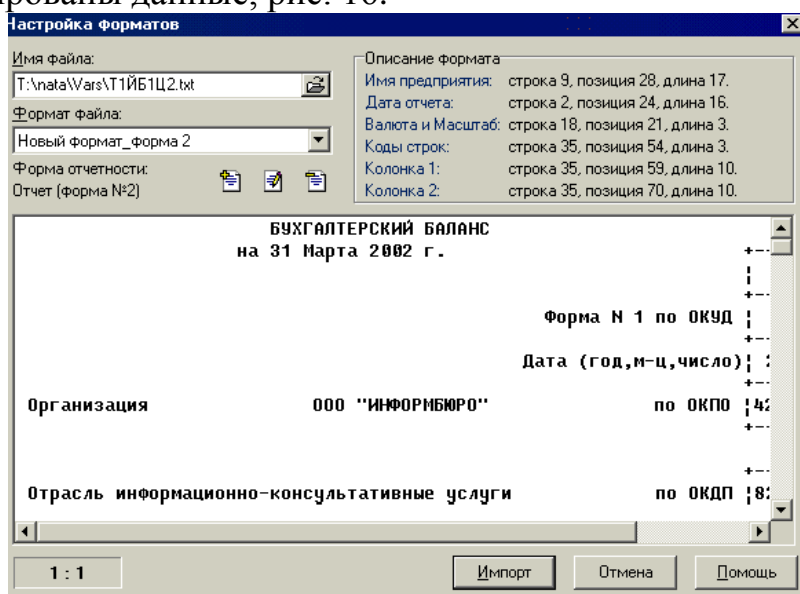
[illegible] данные, рис. 16.

Настройка форматов

Имя файла:
T:\nata\Vars\T1ЙБ1Ц2.txt

Формат файла:
Новый формат_форма 2

Форма отчетности:
Отчет (форма №2)

Описание формата

| | |
|---|---|
| Имя предприятия: | строка 9, позиция 28, длина 17. |
| Дата отчета: | строка 2, позиция 24, длина 16. |
| Валюта и Масштаб: | строка 18, позиция 21, длина 3. |
| Коды строк: | строка 35, позиция 54, длина 3. |
| Колонка 1: | строка 35, позиция 59, длина 10. |
| Колонка 2: | строка 35, позиция 70, длина 10. |

БУХГАЛТЕРСКИЙ БАЛАНС
на 31 Марта 2002 г.

Форма N 1 по ОКУД

Дата (год,м-ц,число)

Организация ООО "ИНФОРМБЮРО" по ОКПО

Отрасль информационно-консультативные услуги по ОКДП

1 : 1

Импорт

Отмена

Помощь